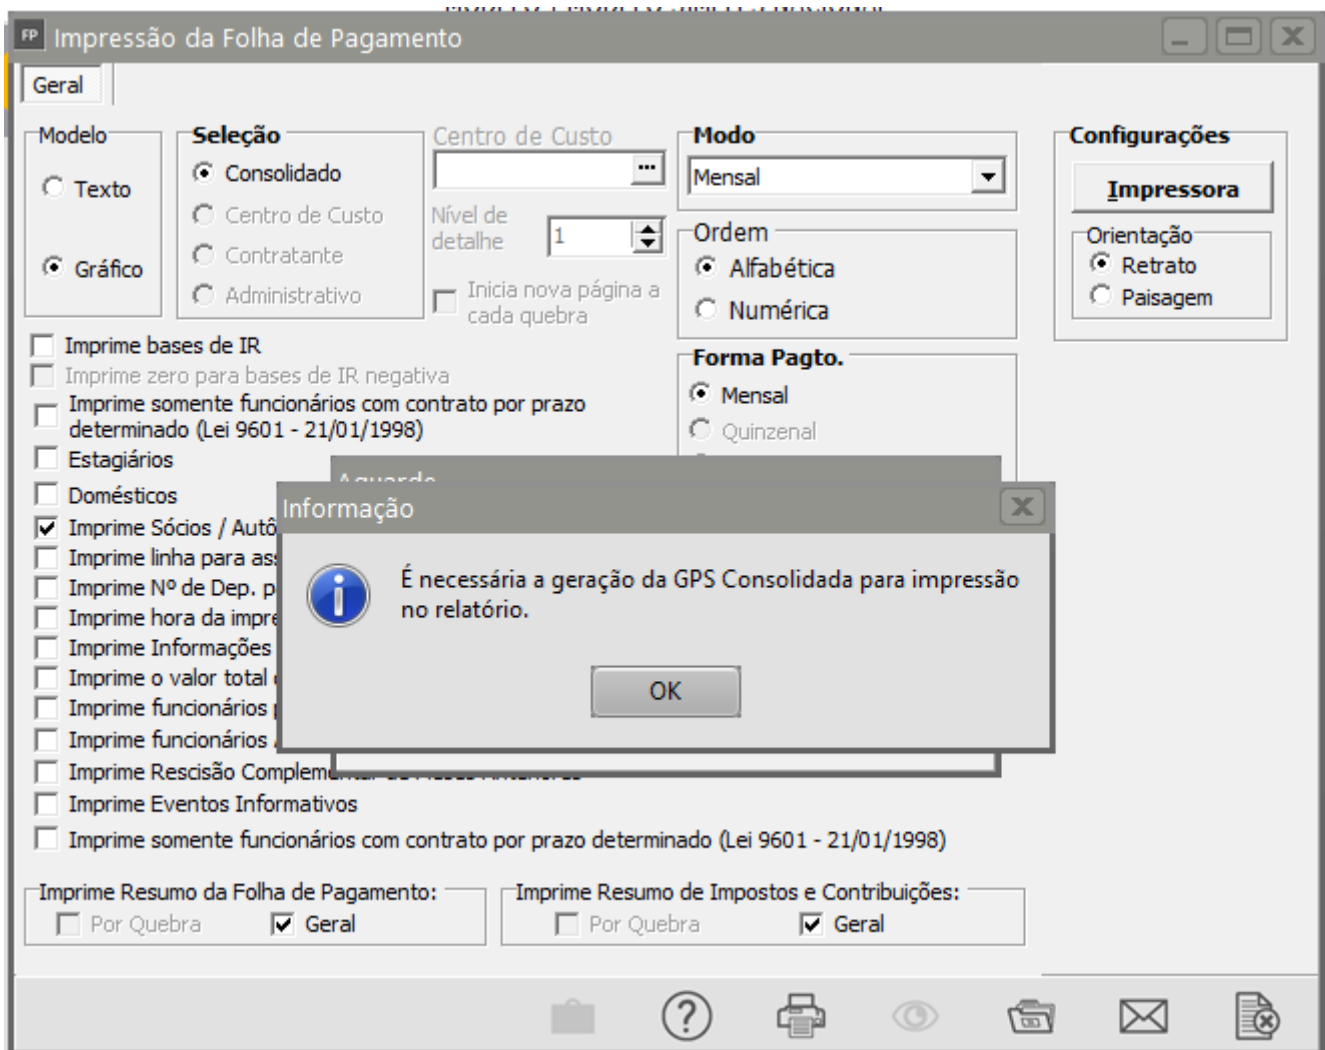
Impressão da Folha de Pagamento

Geral

Modelo
Texto
Gráfico

Seleção
Consolidado
Centro de Custo
Contratante
Administrativo

Centro de Custo
...
Nível de detalhe
1
Inicia nova página a cada quebra

Modo
Mensal

Ordem
Alfabética
Numérica

Configurações
Impressora
Orientação
Retrato
Paisagem

Imprime bases de IR
Imprime zero para bases de IR negativa
Imprime somente funcionários com contrato por prazo determinado (Lei 9601 - 21/01/1998)
Estagiários
Domésticos
Imprime Sócios / Autô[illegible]
Imprime linha para as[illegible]
Imprime Nº de Dep. p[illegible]
Imprime hora da impre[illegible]
Imprime Informações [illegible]
Imprime o valor total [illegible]
Imprime funcionários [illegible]
Imprime funcionários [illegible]
Imprime Rescisão Complem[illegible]
Imprime Eventos Informativos
Imprime somente funcionários com contrato por prazo determinado (Lei 9601 - 21/01/1998)

Forma Pagto.
Mensal
Quinzenal

Aguarde

Informação
É necessária a geração da GPS Consolidada para impressão no relatório.
OK

Imprime Resumo da Folha de Pagamento:
Por Quebra
Geral

Imprime Resumo de Impostos e Contribuições:
Por Quebra
Geral